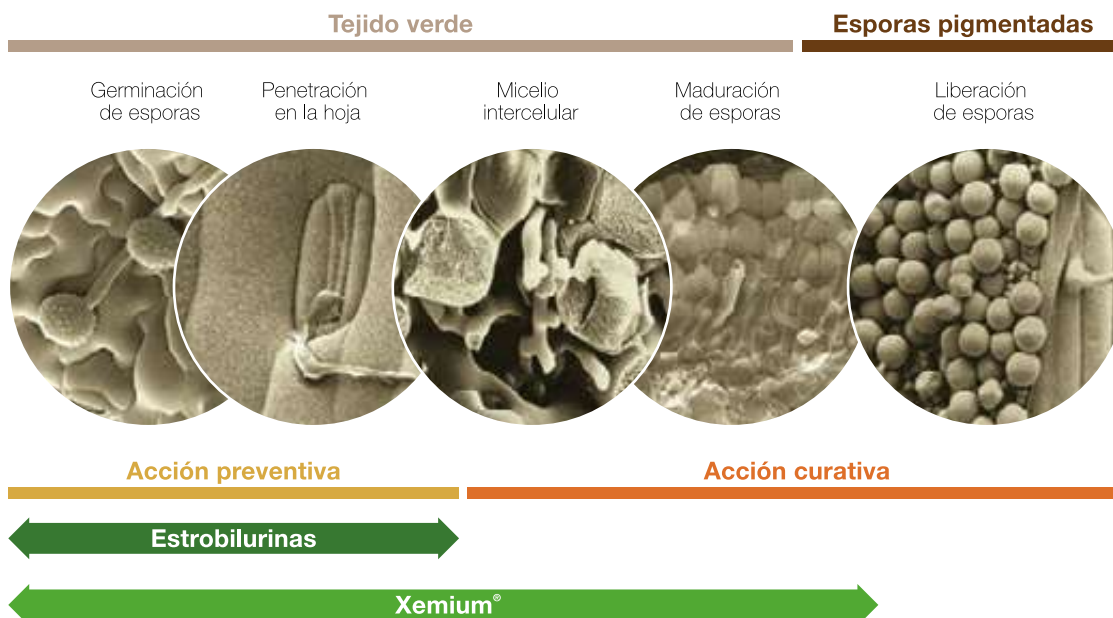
Tejido verde

Esporas pigmentadas

Germinación de esporas

Penetración en la hoja

Micelio intercelular

Maduración de esporas

Liberación de esporas

Acción preventiva

Acción curativa

Estrobilurinas

Xemium®